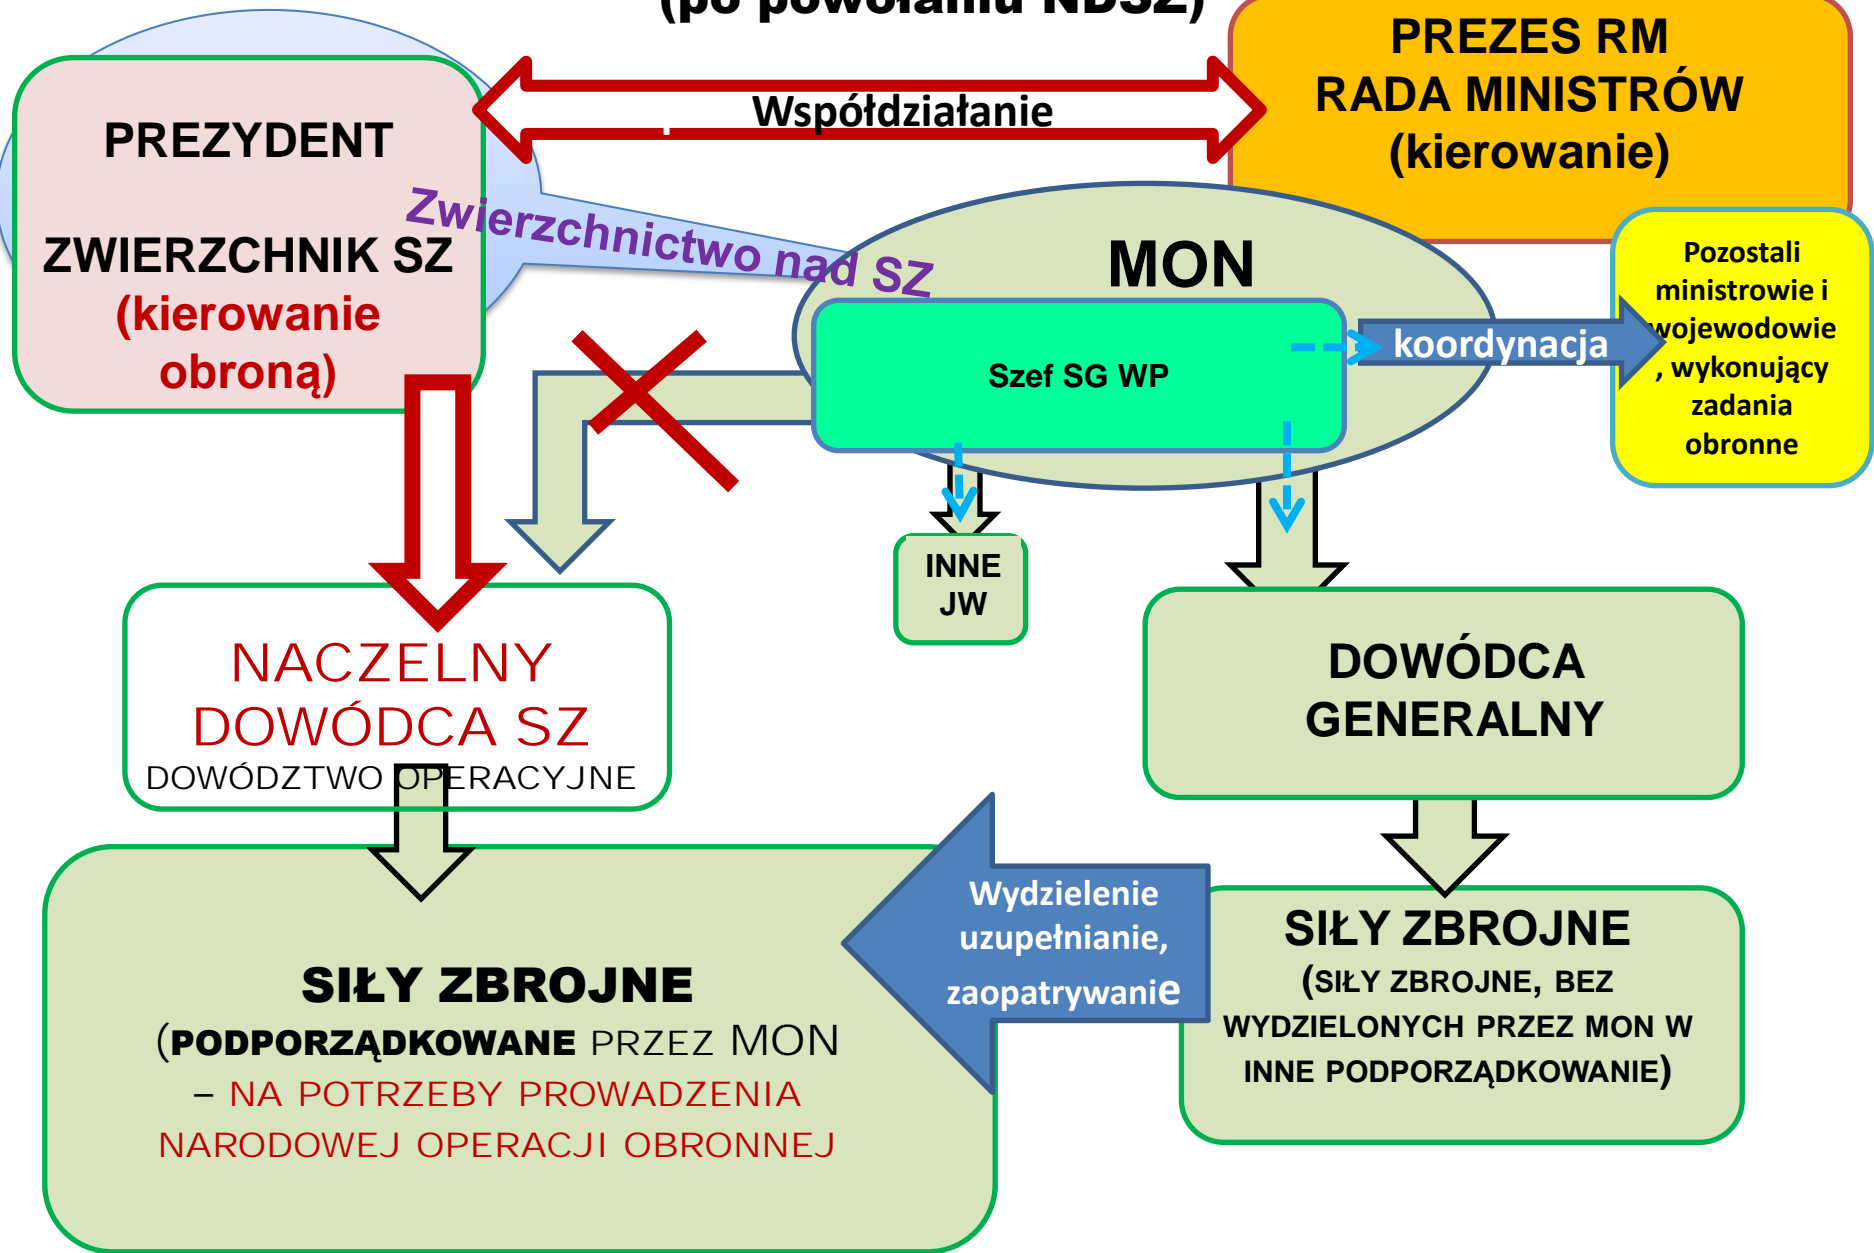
(po powołaniu NDSZ)

PREZYDENT

ZWIERZCHNIK SZ
(kierowanie obroną)

Współdziałanie

PREZES RM
RADA MINISTRÓW
(kierowanie)

Zwierzchnictwo nad SZ

MON

Szef SG WP

koordynacja

Pozostali ministrowie i wojewodowie , wykonujący zadania obronne

INNE JW

NACZELNY DOWÓDCA SZ
DOWÓDZTWO OPERACYJNE

DOWÓDCA GENERALNY

Wydzielenie uzupełnianie, zaopatrywanie

SIŁY ZBROJNE
(SIŁY ZBROJNE, BEZ WYDZIELONYCH PRZEZ MON W INNE PODPORZĄDKOWANIE)

SIŁY ZBROJNE
(PODPORZĄDKOWANE PRZEZ MON – NA POTRZEBY PROWADZENIA NARODOWEJ OPERACJI OBRONNEJ